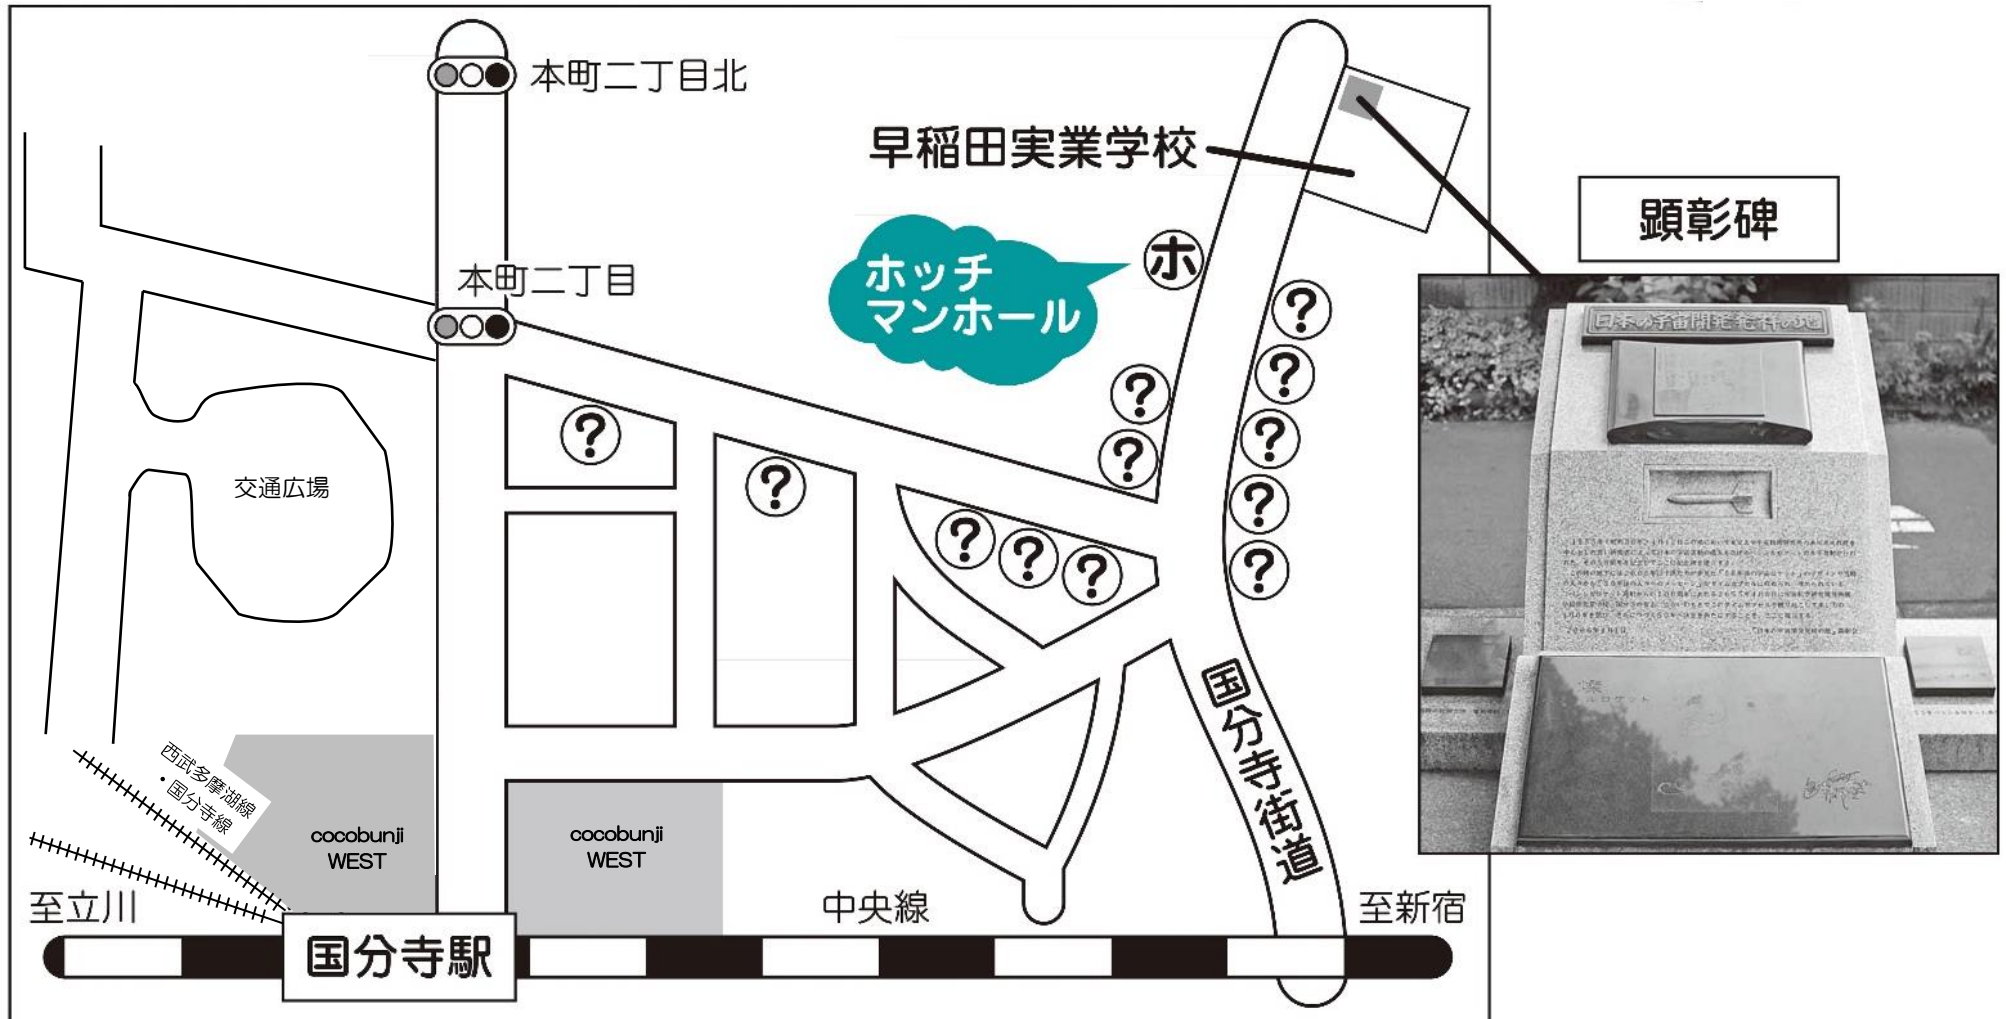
本町二丁目北

早稲田実業学校

顕彰碑

ホ

ホッチマンホール

本町二丁目

?

?

?

?

?

?

?

?

?

?

?

?

?

交通広場

日本の宇宙開発発祥の地

国分寺街道

西武多摩湖線・国分寺線

cocobunji WEST

cocobunji WEST

中央線

至立川

国分寺駅

至新宿